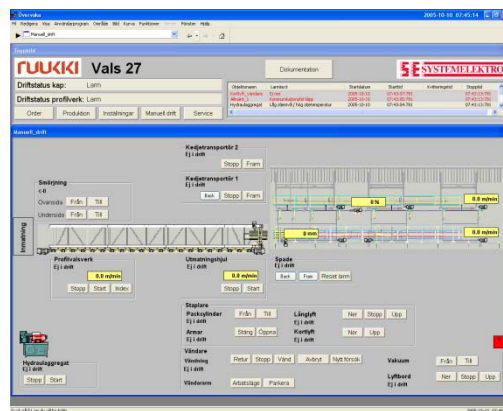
Översikt

2005-10-10 07:45:14

Manuell_drift

RUUKKI Vals 27

Dokumentation

SE SYSTEMELEKTRO

Driftstatus kap: Larm

Driftstatus profilverk: Larm

Order | Produktion | Inställningar | Manuell drift | Service

manuell_drift

Kedjetransportör 2
Ej i drift
Stopp | Fram

Kedjetransportör 1
Ej i drift
Back | Stopp | Fram

Smörjning
Ovansida Från Till
Undersida Från Till

Inmatning

0 %

0.0 m/min

0 mm

0.0 m/min

Profilvalsverk
Ej i drift
0.0 m/min
Stopp | Start | Index

Utmatningshjul
Ej i drift
0.0 m/min
Stopp | Start

Spade
Ej i drift
Back | Fram | Reset larm

Staplare
Packcylinder Från Till
Ej i drift
Armar Stäng Öppna
Ej i drift

Långlyft Ner Stopp Upp
Ej i drift
Kortlyft Ner Upp
Ej i drift

Vändare
Vändning Retur Stopp Vänd | Avbryt | Nytt försök
Ej i drift
Vändarm Arbetsläge | Parkera

Hydraulaggregat
Ej i drift
Stopp | Start

Vakuum Från Till

Lyftbord Ner Stopp Upp
Ej i drift